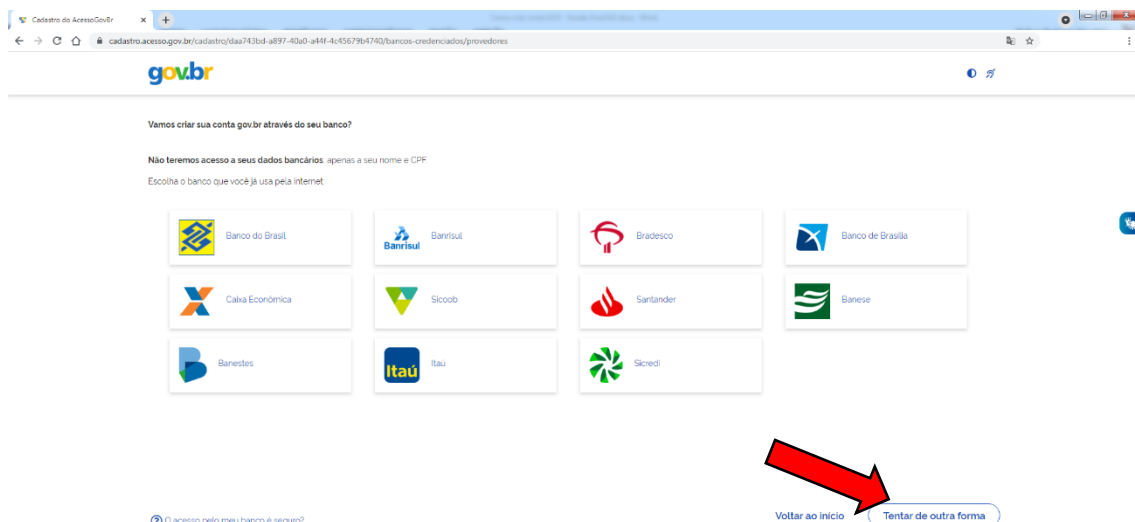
Cadastro do AcessoGovBr

cadastro.acesso.gov.br/cadastro/daa743bd-a897-40a0-a44f-4c45679b4740/bancos-credenciados/provedores

gov.br

Vamos criar sua conta gov.br através do seu banco?

**Não teremos acesso a seus dados bancários**, apenas a seu nome e CPF

Escolha o banco que você já usa pela internet

Banco do Brasil

Banrisul Banrisul

Bradesco

Banco de Brasília

Caixa Econômica

Sicoob

Santander

Banese

Banestes

Itaú Itaú

Sicredi

O acesso pelo meu banco é seguro?

Voltar ao início

Tentar de outra forma